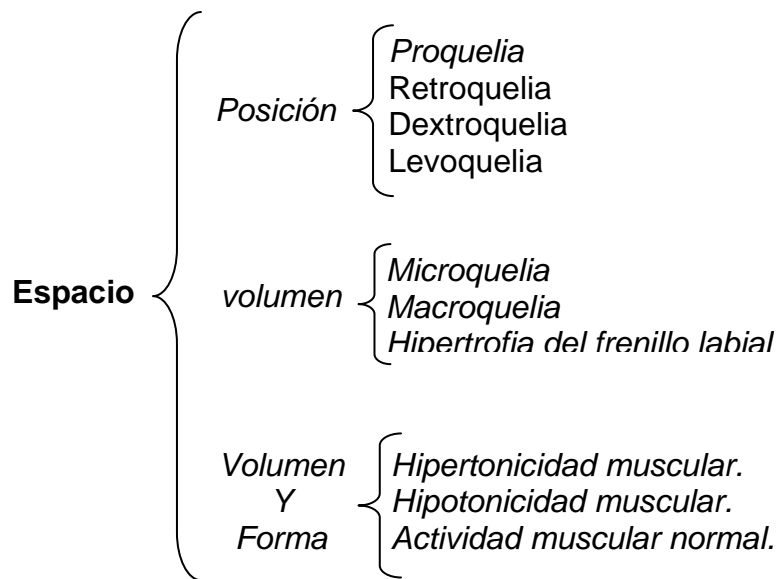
Espacio

Posición
Proquelia
Retroquelia
Dextroquelia
Levoquelia

volumen
Microquelia
Macroquelia
Hipertrofia del frenillo labial

Volumen
Y
Forma
Hipertonicidad muscular.
Hipotonicidad muscular.
Actividad muscular normal.